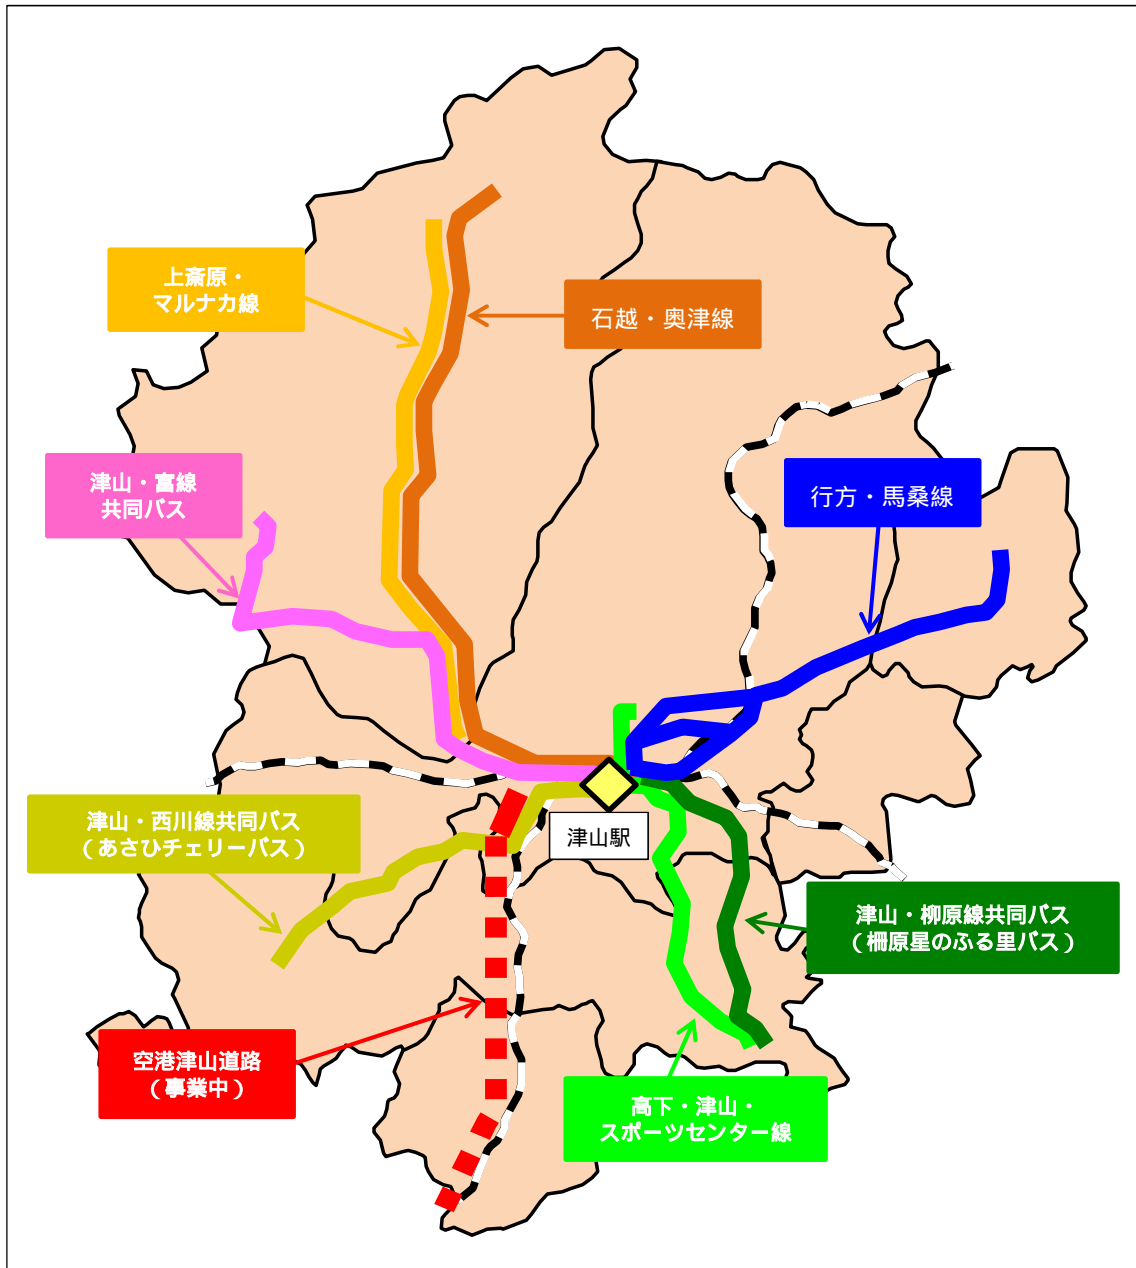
上斎原・
マルナカ線

石越・奥津線

津山・富線
共同バス

行方・馬桑線

津山・西川線共同バス
（あさひチェリーバス）

津山駅

津山・柳原線共同バス
（柵原星のふる里バス）

空港津山道路
（事業中）

高下・津山・
スポーツセンター線